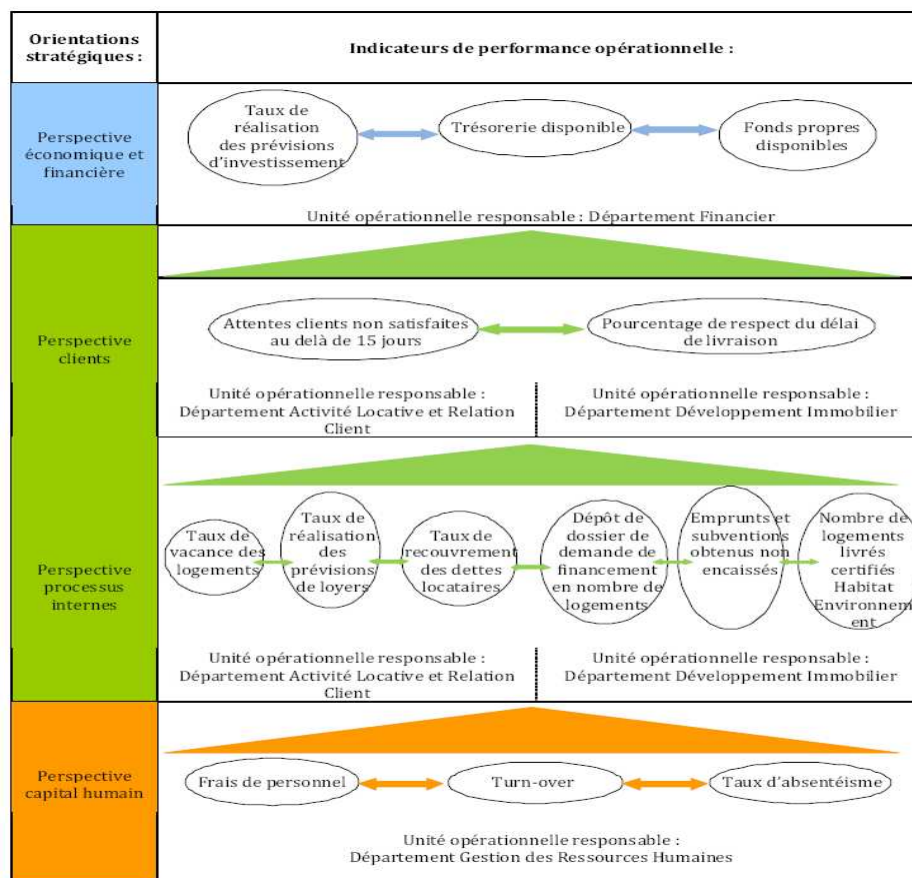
| Orientations stratégiques : | Indicateurs de performance opérationnelle : |
|---|---|
| Perspective économique et financière | Taux de réalisation des prévisions d'investissement — Trésorerie disponible — Fonds propres disponibles<br>Unité opérationnelle responsable : Département Financier |
| Perspective clients | Attentes clients non satisfaites au delà de 15 jours — Pourcentage de respect du délai de livraison<br>Unité opérationnelle responsable : Département Activité Locative et Relation Client<br>Unité opérationnelle responsable : Département Développement Immobilier |
| Perspective processus internes | Taux de vacance des logements — Taux de réalisation des prévisions de loyers — Taux de recouvrement des dettes locataires — Dépôt de dossier de demande de financement en nombre de logements — Emprunts et subventions obtenus non encaissés — Nombre de logements livrés certifiés Habitat Environnement<br>Unité opérationnelle responsable : Département Activité Locative et Relation Client<br>Unité opérationnelle responsable : Département Développement Immobilier |
| Perspective capital humain | Frais de personnel — Turn-over — Taux d'absentéisme<br>Unité opérationnelle responsable : Département Gestion des Ressources Humaines |